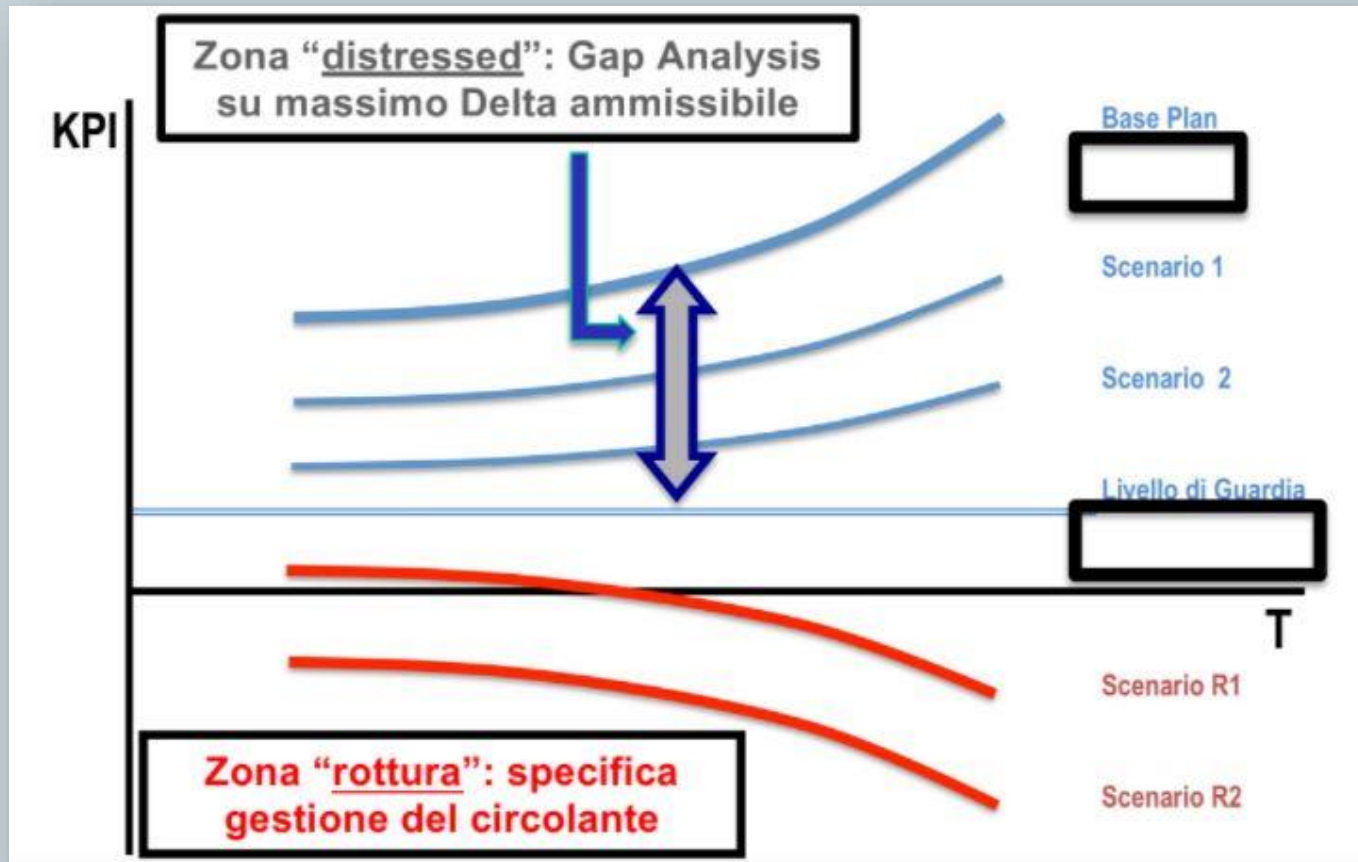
Zona "distressed": Gap Analysis su massimo Delta ammissibile

KPI

Base Plan

Scenario 1

Scenario 2

Livello di Guardia

T

Scenario R1

Scenario R2

Zona "rottura": specifica gestione del circolante